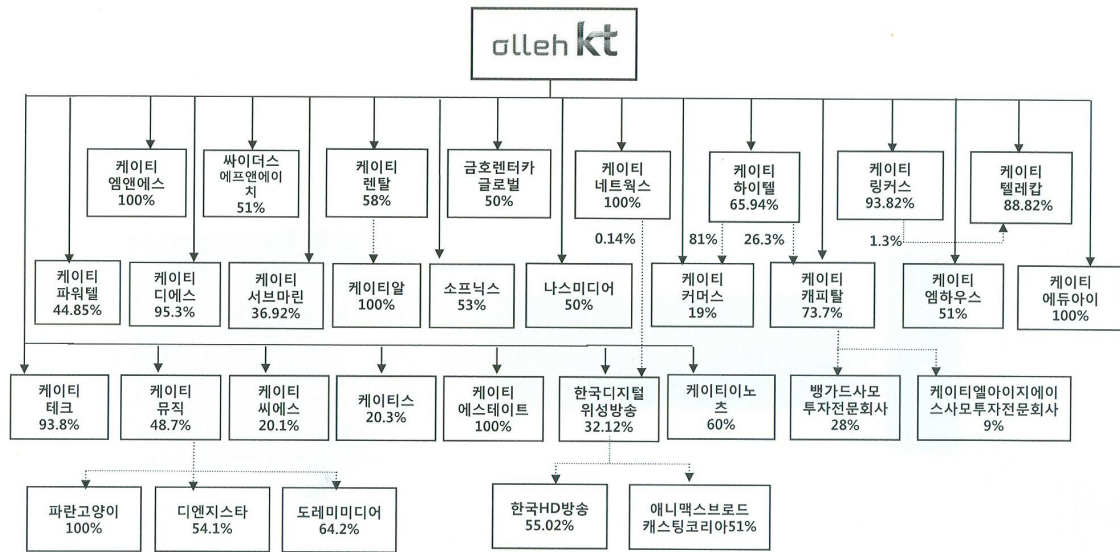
olleh kt

케이티 엠앤에스 100%

싸이더스 에프앤에이치 51%

케이티 렌탈 58%

금호렌터카 글로벌 50%

케이티 네트웍스 100%

케이티 하이텔 65.94%

케이티 링커스 93.82%

케이티 텔레캅 88.82%

0.14%

81%

26.3%

1.3%

케이티 파워텔 44.85%

케이티 디에스 95.3%

케이티 서브마린 36.92%

케이티알 100%

소프닉스 53%

나스미디어 50%

케이티 커머스 19%

케이티 캐피탈 73.7%

케이티 엠하우스 51%

케이티 에듀아이 100%

케이티 테크 93.8%

케이티 뮤직 48.7%

케이티 씨에스 20.1%

케이티스 20.3%

케이티 에스테이트 100%

한국디지털 위성방송 32.12%

케이티이노츠 60%

뱅가드사모 투자전문회사 28%

케이티엘아이지에이스사모투자전문회사 9%

파란고양이 100%

디엔지스타 54.1%

도레미미디어 64.2%

한국HD방송 55.02%

애니맥스브로드 캐스팅코리아51%